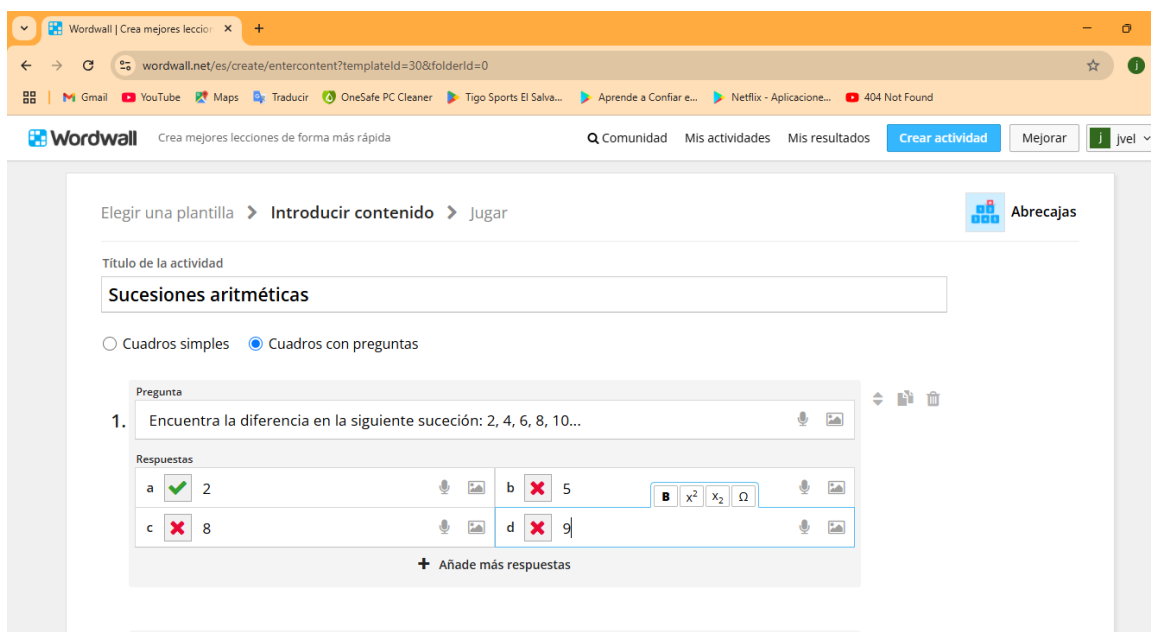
Wordwall | Crea mejores leccion ×

wordwall.net/es/create/entercontent?templateId=30&folderId=0

Gmail YouTube Maps Traducir OneSafe PC Cleaner Tigo Sports El Salva... Aprende a Confiar e... Netflix - Aplicacione... 404 Not Found

Wordwall Crea mejores lecciones de forma más rápida

Comunidad Mis actividades Mis resultados Crear actividad Mejorar j jvel

Elegir una plantilla > Introducir contenido > Jugar

Abrecajas

Título de la actividad

Sucesiones aritméticas

Cuadros simples Cuadros con preguntas

Pregunta

1. Encuentra la diferencia en la siguiente suceción: 2, 4, 6, 8, 10...

Respuestas

a 2

b 5

B $x^2$ $x_2$ Ω

c 8

d 9

+ Añade más respuestas